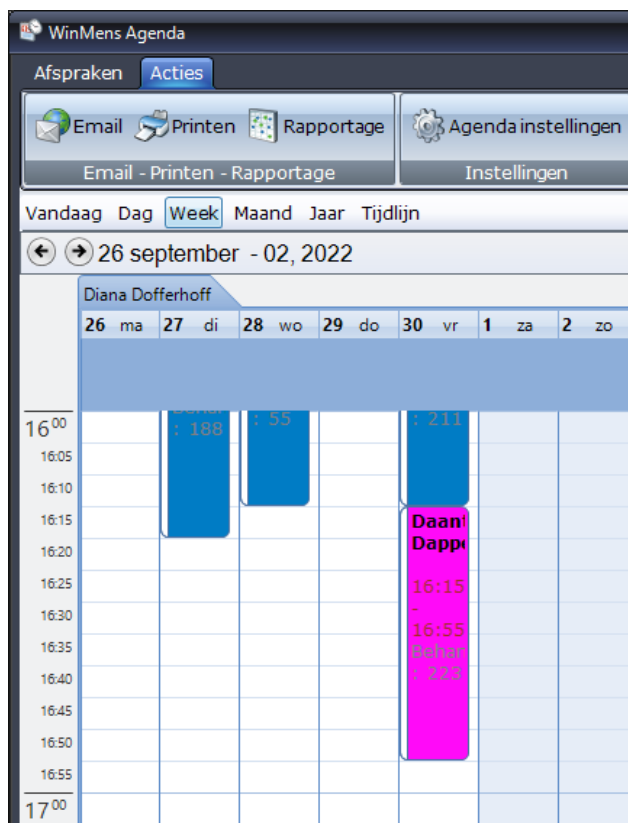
WinMens Agenda

Afspraken Acties

Email Printen Rapportage
Email - Printen - Rapportage

Agenda instellingen
Instellingen

Vandaag Dag Week Maand Jaar Tijdlijn

26 september - 02, 2022

Diana Dofferhoff

| 26 ma | 27 di | 28 wo | 29 do | 30 vr | 1 za | 2 zo |
|---|---|---|---|---|---|---|

$16^{00}$
16:05
16:10
16:15
16:20
16:25
16:30
16:35
16:40
16:45
16:50
16:55
$17^{00}$

: 188

: 55

: 211

Daan
Dapp
16:15
-
16:55
Behar
: 223